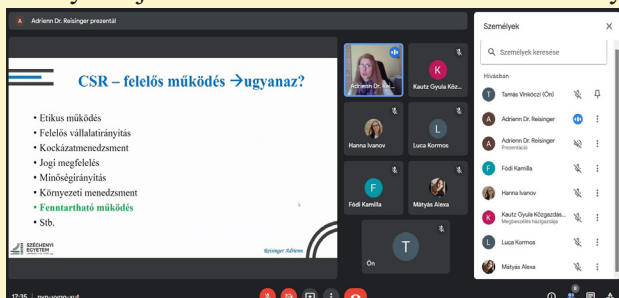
A Adrienn Dr. Reisinger prezentál

CSR – felelős működés →ugyanaz?

• Etikus működés
• Felelős vállalatirányítás
• Kockázatmenedzsment
• Jogi megfelelés
• Minőségirányítás
• Környezeti menedzsment
• Fenntartható működés
• Stb.

SZÉCHENYI EGYETEM

Reisinger Adrienn

K
Adrienn Dr. Rei...
Kautz Gyula Köz...
L
Hanna Ivanov
Luca Kormos
F
Fódi Kamilla
Mátyás Alexa
T
Ön

Személyek
Személyek keresése
Híváskan
T Tamás Vinkóczi (Ön)
A Adrienn Dr. Reisinger
A Adrienn Dr. Reisinger Prezentáció
F Fódi Kamilla
Hanna Ivanov
K Kautz Gyula Közgazdás... Megbeszélés házigazdája
L Luca Kormos
Mátyás Alexa

17:35 | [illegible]